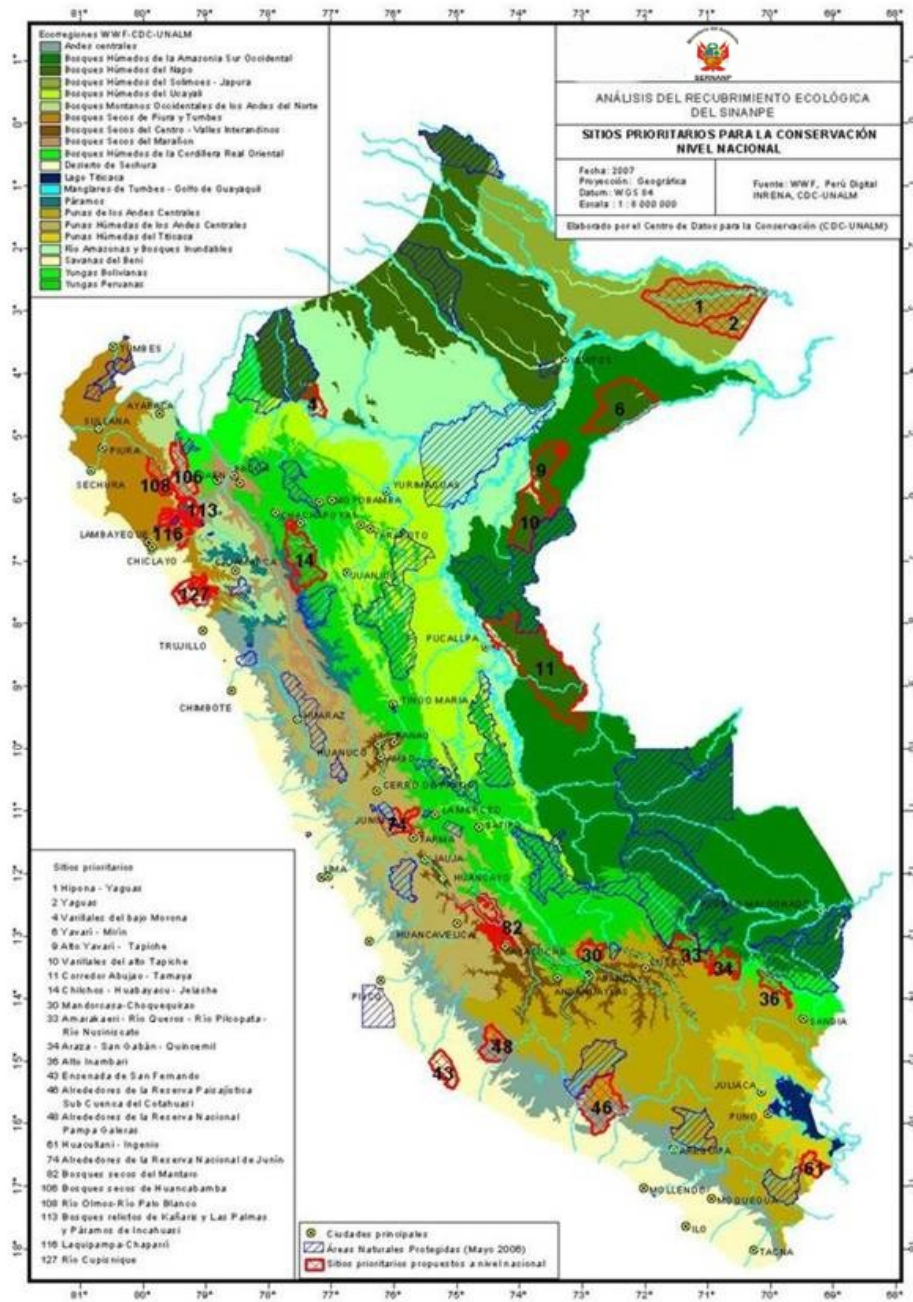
81° 80° 79° 78° 77° 76° 75° 74° 73° 72° 71° 70° 69° 68°

Ecorregiones WWF-CDC-UNALM
Andes centrales
Bosques Húmedos de la Amazonia Sur Occidental
Bosques Húmedos del Napo
Bosques Húmedos del Solimoes - Japura
Bosques Húmedos del Ucayali
Bosques Montanos Occidentales de los Andes del Norte
Bosques Secos de Piura y Tumbes
Bosques Secos del Centro - Valles Interandinos
Bosques Secos del Marañon
Bosques Húmedos de la Cordillera Real Oriental
Desierto de Sechura
Lago Titicaca
Manglares de Tumbes - Golfo de Guayaquil
Páramos
Punas de los Andes Centrales
Punas Húmedas de los Andes Centrales
Punas Húmedas del Titicaca
Rio Amazonas y Bosques Inundables
Savanas del Beni
Yungas Bolivianas
Yungas Peruanas

SERNANP

ANÁLISIS DEL RECUBRIMIENTO ECOLÓGICA DEL SINANPE

SITIOS PRIORITARIOS PARA LA CONSERVACIÓN NIVEL NACIONAL

Fecha: 2007
Proyección: Geográfica
Datum: WGS 84
Escala: 1 : 6 000 000

Fuente: WWF, Perú Digital INRENA, CDC-UNALM

Elaborado por el Centro de Datos para la Conservación (CDC-UNALM)

1 2 4 6 9 10 11 14 30 33 34 36 43 46 48 61 74 82 106 108 113 116 127

TUMBES
AYABACA
SULLANA
PIURA
SECHURA
LAMBAYEQUE
CHICLAYO
CAJAMARCA
CHACHAPOYAS
MOYOBAMBA
YURIMAGUAS
TARAPOTO
JUANJUI
PUCALLPA
TRUJILLO
CHIMBOTE
HUARAZ
TINGO MARIA
HUANUCO
CERRO DE PASCO
JUNIN
TARMA
LA MERCED
SATIPO
LIMA
JAUJA
HUANCAYO
HUANCAVELICA
AYACUCHO
ABANCAY
ANDAHUAYLAS
PISCO
PTO. MALDONADO
SANDIA
JULIACA
PUNO
AREQUIPA
MOLLENDO
MOQUEGUA
ILO
TACNA
IQUITOS

Sitios prioritarios
1 Hipona - Yaguas
2 Yaguas
4 Varillales del bajo Morona
6 Yavari - Mirin
9 Alto Yavari - Tapiche
10 Varillales del alto Tapiche
11 Corredor Abujao - Tamaya
14 Chilchos - Huabayacu - Jelache
30 Mandoraca-Choquequirao
33 Amarakaeri - Rio Queros - Rio Pilcopata - Rio Nusiniscato
34 Araza - San Gabán - Quincemil
36 Alto Inambari
43 Ensenada de San Fernando
46 Alrededores de la Reserva Paisajística Sub Cuenca del Cotahuasi
48 Alrededores de la Reserva Nacional Pampa Galeras
61 Huaculani - Ingenio
74 Alrededores de la Reserva Nacional de Junín
82 Bosques secos del Mantaro
106 Bosques secos de Huancabamba
108 Rio Olmos-Rio Palo Blanco
113 Bosques relictos de Kañaris y Las Palmas y Páramos de Incahuasi
116 Laquipampa-Chaparri
127 Rio Cupisnique

Ciudades principales
Áreas Naturales Protegidas (Mayo 2006)
Sitios prioritarios propuestos a nivel nacional